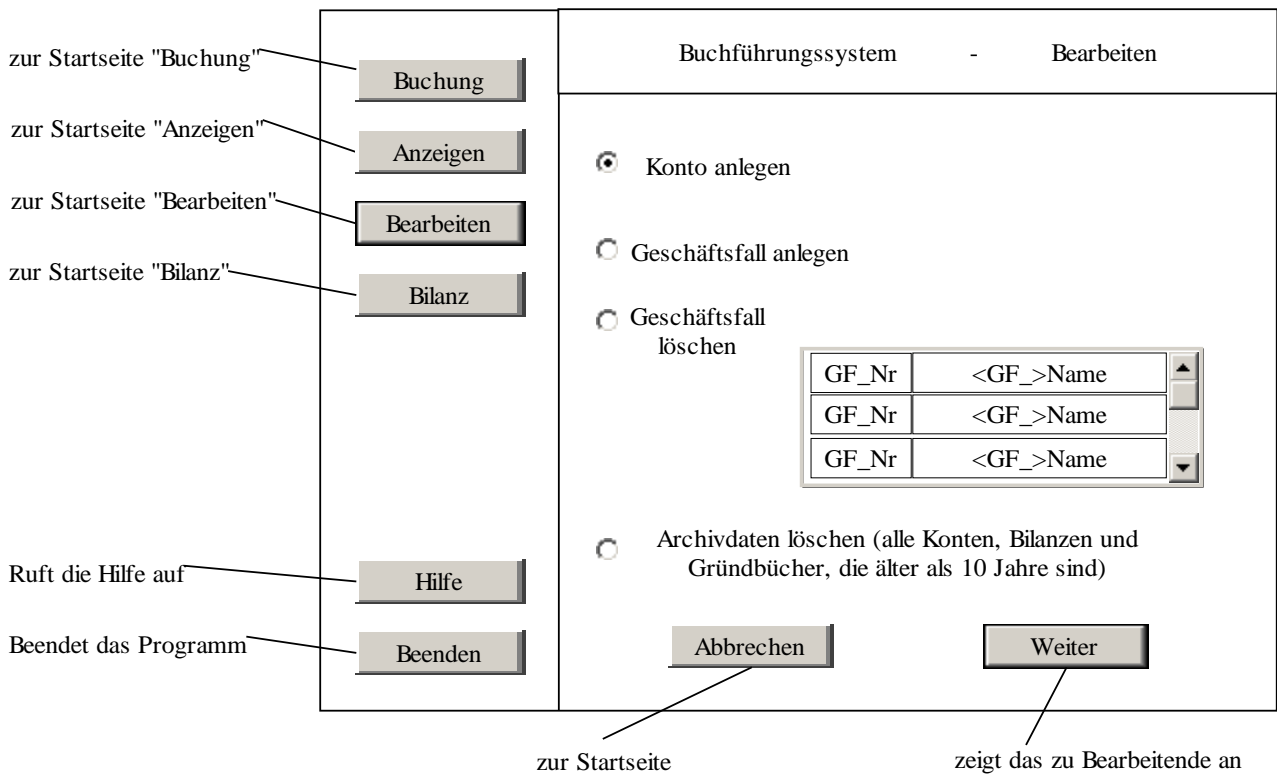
zur Startseite "Buchung"
Buchung

zur Startseite "Anzeigen"
Anzeigen

zur Startseite "Bearbeiten"
Bearbeiten

zur Startseite "Bilanz"
Bilanz

Ruft die Hilfe auf
Hilfe

Beendet das Programm
Beenden

Buchführungssystem - Bearbeiten

Konto anlegen

Geschäftsfall anlegen

Geschäftsfall löschen

| GF_Nr | <GF_>Name |
|---|---|
| GF_Nr | <GF_>Name |
| GF_Nr | <GF_>Name |

Archivdaten löschen (alle Konten, Bilanzen und Gründbücher, die älter als 10 Jahre sind)

Abbrechen
Weiter

zur Startseite
zeigt das zu Bearbeitende an